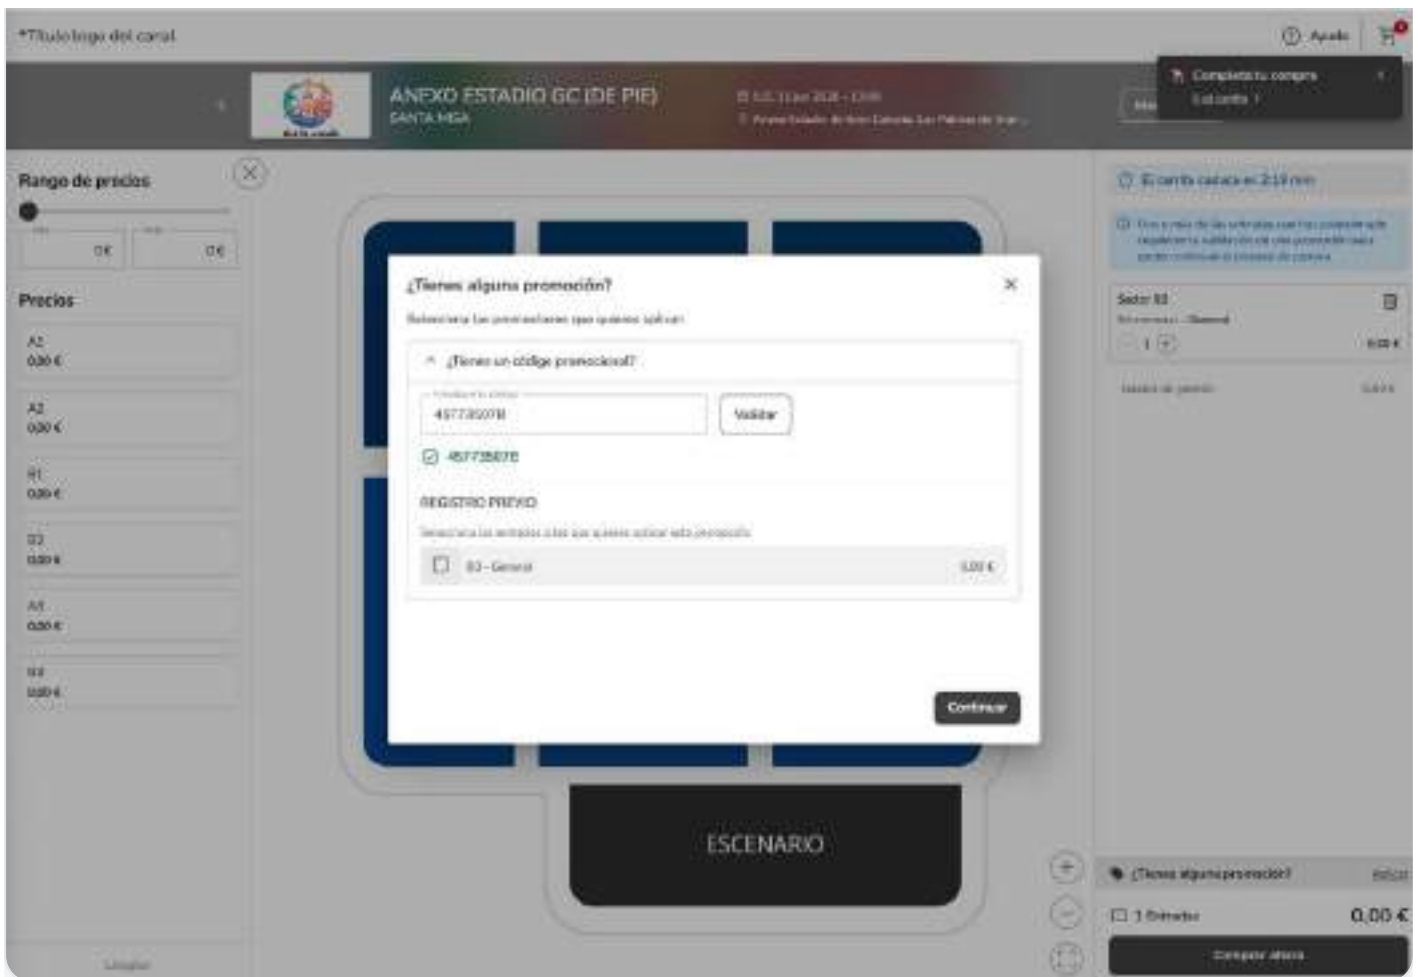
*Título logo del canal

Ayuda

Completa tu compra

ANEXO ESTADIO GC (DE PIE)
SANTA MISA

Rango de precios

0€

0€

Precios

A1
0,00 €

A2
0,00 €

B1
0,00 €

B2
0,00 €

A3
0,00 €

B3
0,00 €

¿Tienes alguna promoción?

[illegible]

¿Tienes un código promocional?

4577350778

Validar

4577350778

REGISTRO PREVIO

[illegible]

B3 - General

0,00 €

Continuar

ESCENARIO

Sector B3

1

¿Tienes alguna promoción?

1 Entradas

0,00 €

Comprar ahora

Limpiar